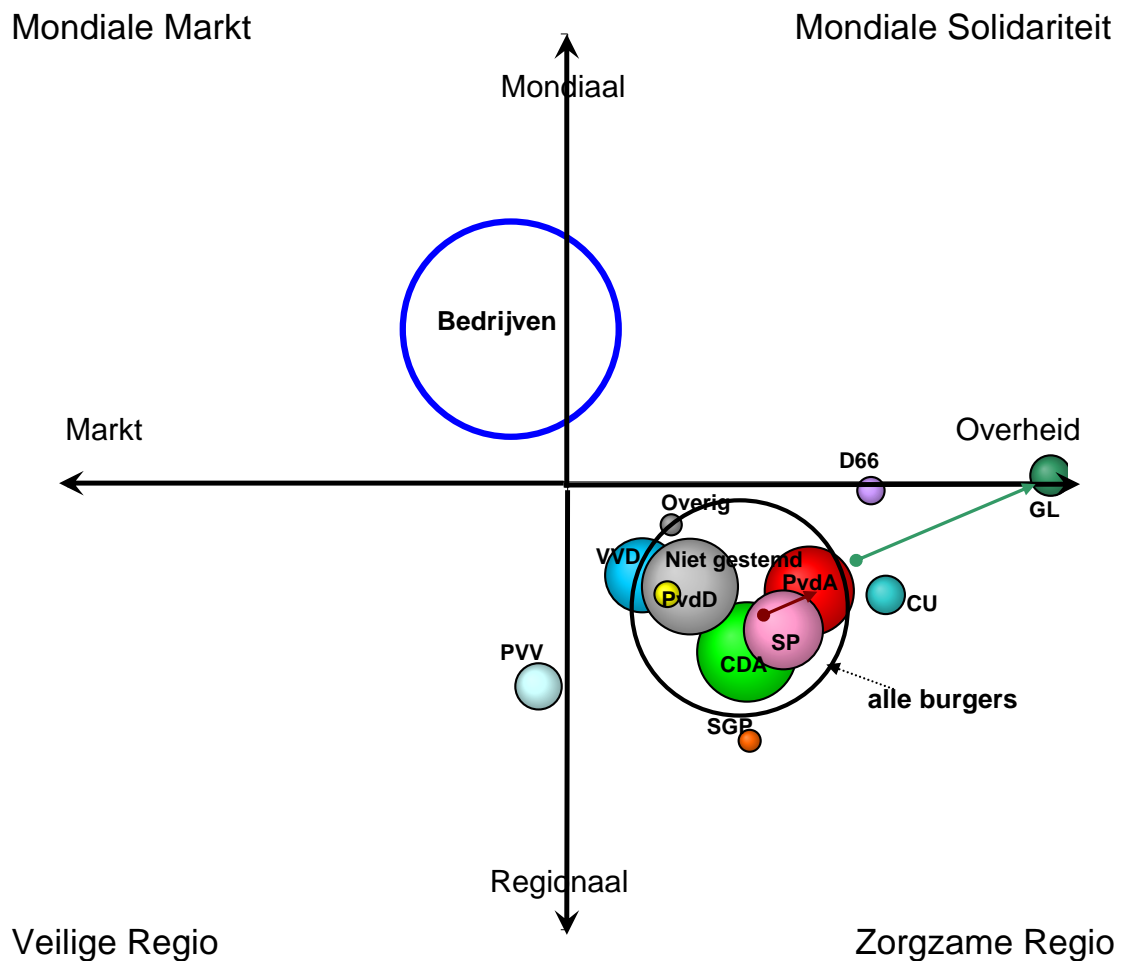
Mondiale Markt

Mondiale Solidariteit

Mondiaal

Bedrijven

Markt

Overheid

D66

GL

Overig

VVD

Niet gestemd

PvdA

PvdD

CU

SP

CDA

PVV

alle burgers

SGP

Regionaal

Veilige Regio

Zorgzame Regio